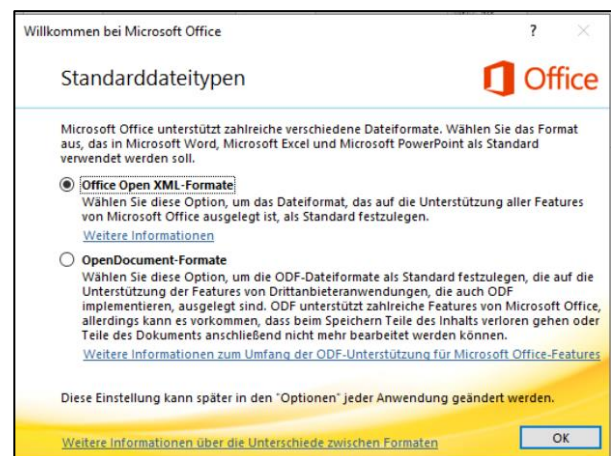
Willkommen bei Microsoft Office

?

Standarddateitypen

Office

Microsoft Office unterstützt zahlreiche verschiedene Dateiformate. Wählen Sie das Format aus, das in Microsoft Word, Microsoft Excel und Microsoft PowerPoint als Standard verwendet werden soll.

Office Open XML-Formate
Wählen Sie diese Option, um das Dateiformat, das auf die Unterstützung aller Features von Microsoft Office ausgelegt ist, als Standard festzulegen.
Weitere Informationen

OpenDocument-Formate
Wählen Sie diese Option, um die ODF-Dateiformate als Standard festzulegen, die auf die Unterstützung der Features von Drittanbieteranwendungen, die auch ODF implementieren, ausgelegt sind. ODF unterstützt zahlreiche Features von Microsoft Office, allerdings kann es vorkommen, dass beim Speichern Teile des Inhalts verloren gehen oder Teile des Dokuments anschließend nicht mehr bearbeitet werden können.
Weitere Informationen zum Umfang der ODF-Unterstützung für Microsoft Office-Features

Diese Einstellung kann später in den "Optionen" jeder Anwendung geändert werden.

Weitere Informationen über die Unterschiede zwischen Formaten

OK